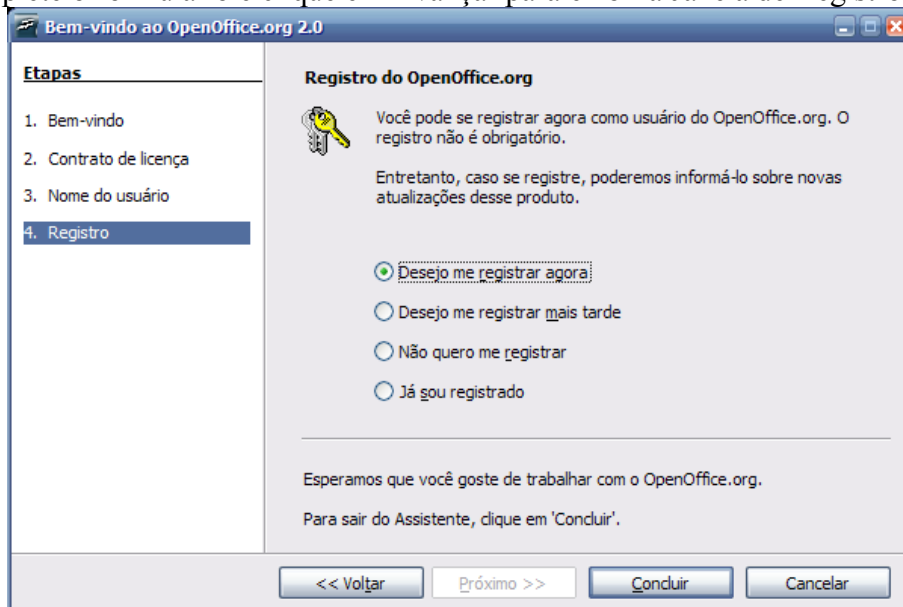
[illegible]

Bem-vindo ao OpenOffice.org 2.0

Etapas

1. Bem-vindo
2. Contrato de licença
3. Nome do usuário
4. Registro

Registro do OpenOffice.org

Você pode se registrar agora como usuário do OpenOffice.org. O registro não é obrigatório.

Entretanto, caso se registre, poderemos informá-lo sobre novas atualizações desse produto.

Desejo me registrar agora

Desejo me registrar mais tarde

Não quero me registrar

Já sou registrado

Esperamos que você goste de trabalhar com o OpenOffice.org.

Para sair do Assistente, clique em 'Concluir'.

<< Voltar
Próximo >>
Concluir
Cancelar